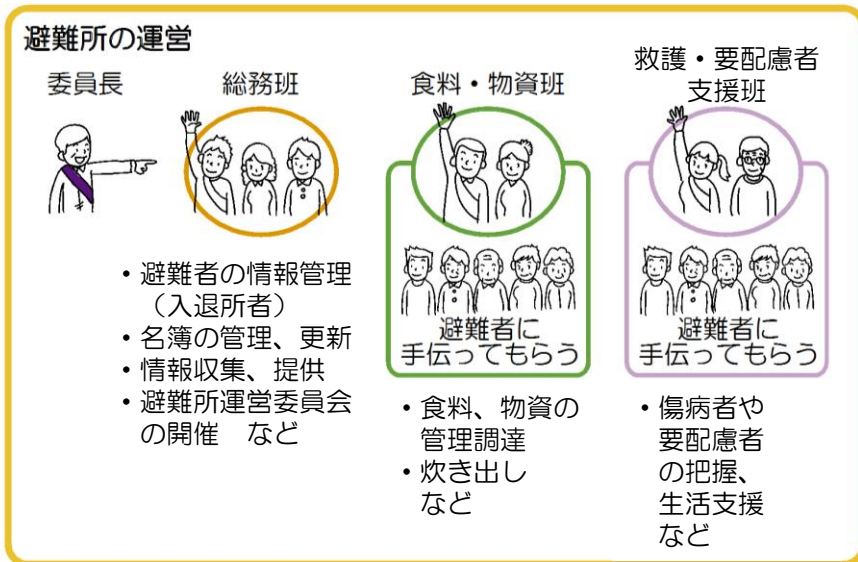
避難所の運営

委員長

総務班

・避難者の情報管理（入退所者）
・名簿の管理、更新
・情報収集、提供
・避難所運営委員会の開催　など

食料・物資班

避難者に手伝ってもらう

・食料、物資の管理調達
・炊き出し　など

救護・要配慮者支援班

避難者に手伝ってもらう

・傷病者や要配慮者の把握、生活支援　など